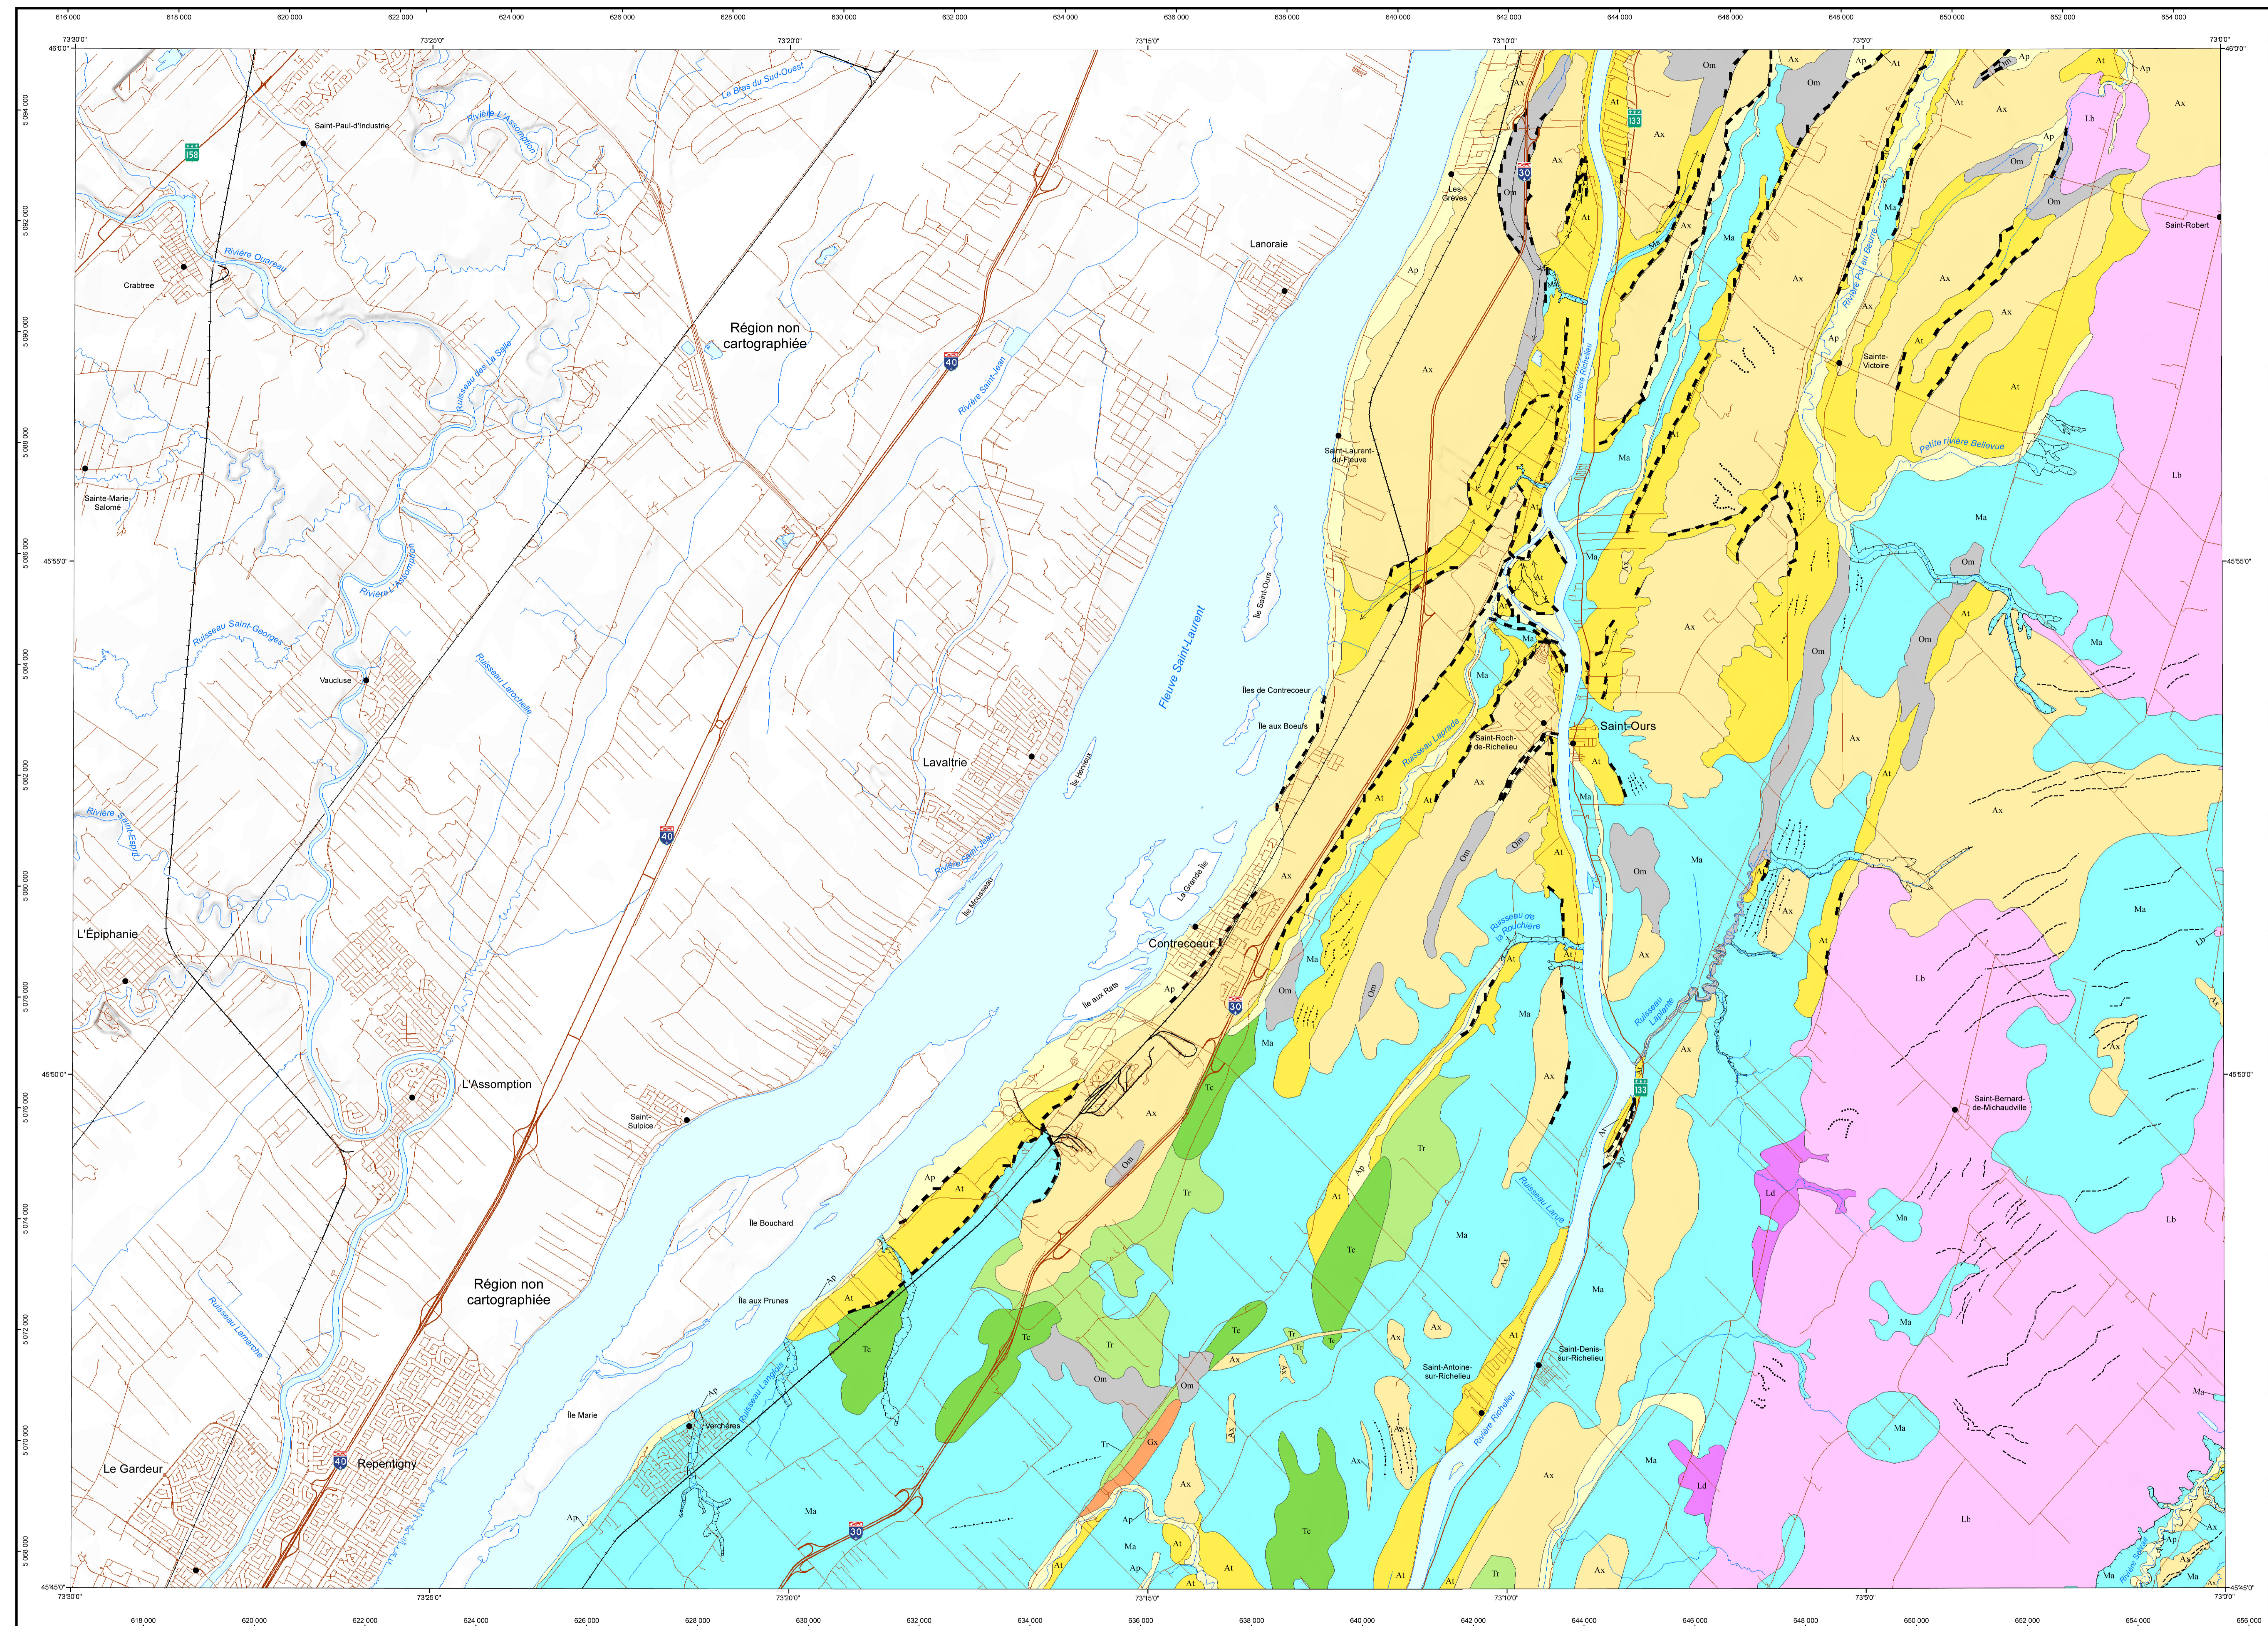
616 000 618 000 620 000 622 000 624 000 626 000 628 000 630 000 632 000 634 000 636 000 638 000 640 000 642 000 644 000 646 000 648 000 650 000 652 000 654 000

73°30'0" 73°25'0" 73°20'0" 73°15'0" 73°10'0" 73°5'0" 73°0'0"

46°0'0"

5 094 000
5 092 000
5 090 000
5 088 000
5 086 000
5 084 000
5 082 000
5 080 000
5 078 000
5 076 000
5 074 000
5 072 000
5 070 000
5 068 000

45°55'0"
45°50'0"
45°45'0"

Le Bras du Sud-Ouest
Rivière L'Assomption
Saint-Paul-d'Industrie
158
Rivière Ouareau
Crabtree
Ruisseau des La Salle
Région non cartographiée
40
Rivière Saint-Jean
Lanoraie
Sainte-Marie-Salomé
Rivière L'Assomption
Ruisseau Saint-Georges
Vaucluse
Ruisseau Larochelle
Lavaltrie
Rivière Saint-Esprit
40
Île Hervieux
Rivière Saint-Jean
Île Mousseau
Fleuve Saint-Laurent
Île Saint-Ours
Îles de Contrecoeur
Île aux Boeufs
La Grande Île
Contrecoeur
Île aux Rats
L'Épiphanie
L'Assomption
Saint-Sulpice
Île Bouchard
Région non cartographiée
Île aux Prunes
Ruisseau Lamarche
Île Marie
Verchères
Ruisseau Lapointe
Le Gardeur
40
Repentigny
30
30
Les Grèves
133
Saint-Laurent-du-Fleuve
Rivière Richelieu
Saint-Roch-de-Richelieu
Saint-Ours
Ruisseau Laprade
Ruisseau de la Rouchière
Ruisseau Laplante
133
Ruisseau Larue
Saint-Antoine-sur-Richelieu
Saint-Denis-sur-Richelieu
Rivière Richelieu
Saint-Robert
Rivière Pot au Beurre
Sainte-Victoire
Petite rivière Bellevue
Saint-Bernard-de-Michaudville
Rivière Salvail

Om Ax Ap At Lb Ma Tc Tr Gx Ld

618 000 620 000 622 000 624 000 626 000 628 000 630 000 632 000 634 000 636 000 638 000 640 000 642 000 644 000 646 000 648 000 650 000 652 000 654 000 656 000